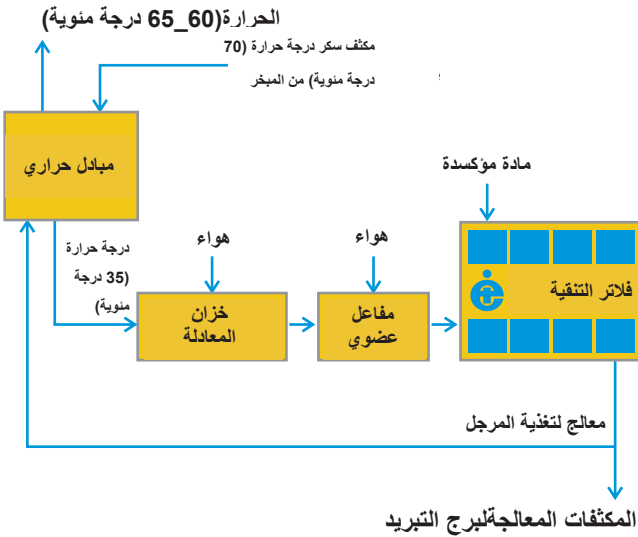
الحرارة(60_65 درجة مئوية)

مكثف سكر درجة حرارة (70 درجة مئوية) من المبخر

مبادل حراري

درجة حرارة (35 درجة مئوية)

هواء

هواء

مادة مؤكسدة

خزان المعادلة

مفاعل عضوي

فلاتر التنقية

معالج لتغذية المرجل

المكثفات المعالجةلبرج التبريد